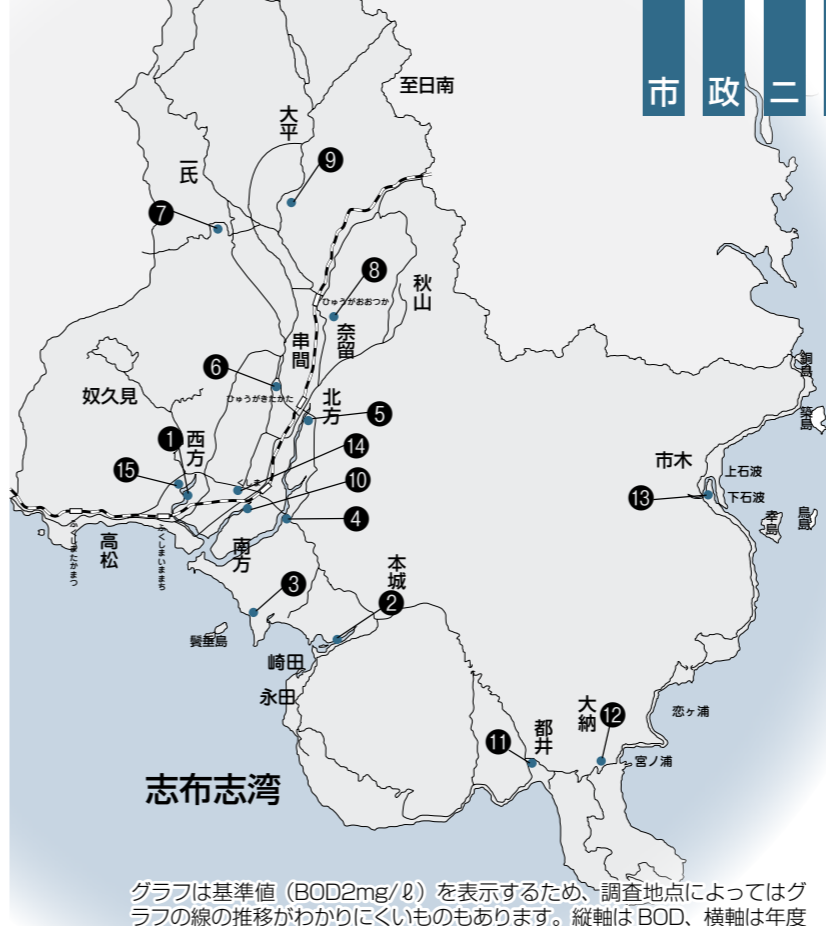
市 政 ニ

至日南

大平

9

氏

7

8

ひゅうがおおつか

秋山

串間

奈留

6

ひゅうがきたかた

北方

5

奴久見

1

西方

14

15

10

4

高松

ふくしまたかまつ

ふくしまいままち

南方

3

本城

2

鬢垂島

崎田

永田

市木

上石波

下石波

13

幸島

築島

銅島

島野

大納

12

恋ヶ浦

都井

11

宮ノ浦

志布志湾

グラフは基準値（BOD2mg/ℓ）を表示するため、調査地点によってはグラフの線の推移がわかりにくいものもあります。縦軸は BOD、横軸は年度